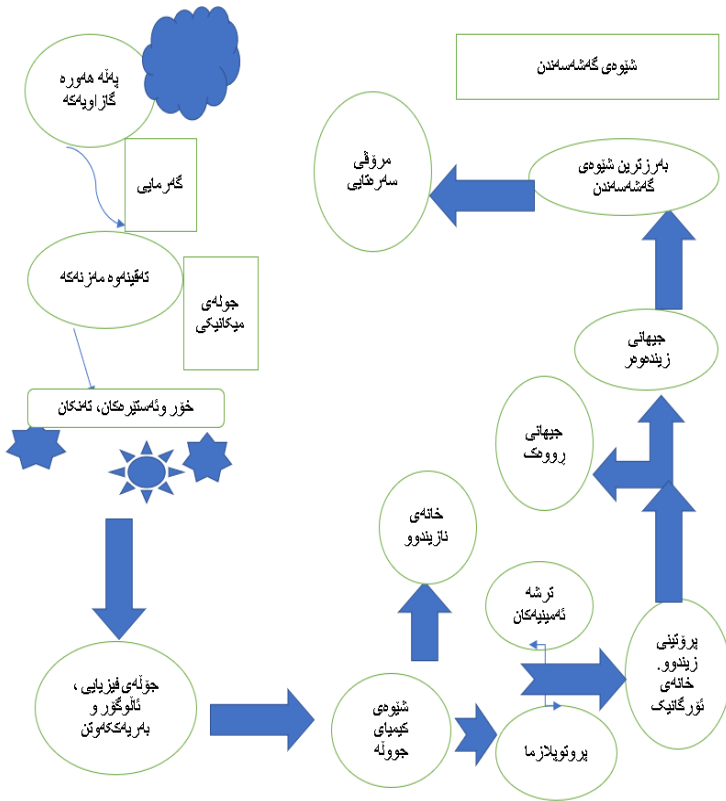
پەڵە هەورە گازاویەکە

گەرمایی

تەقینەوە مەزنەکە

جولەی میکانیکی

خۆر وئەستێرەکان، ئەتەکان

جوڵەی فیزیایی ، ئاڵوگۆڕ و بەریەککەوتن

شێوەی گەشەسەندن

مرۆڤی سەرەتایی

بەرزترین شێوەی گەشەسەندن

جیهانی زیندەوەر

جیهانی ڕووەک

خانەی نازیندوو

ترشە ئەمینیەکان

پرۆتینی زیندوو. خانەی ئۆرگانیک

شێوەی کیمیای جووڵە

پرۆتوپلازما